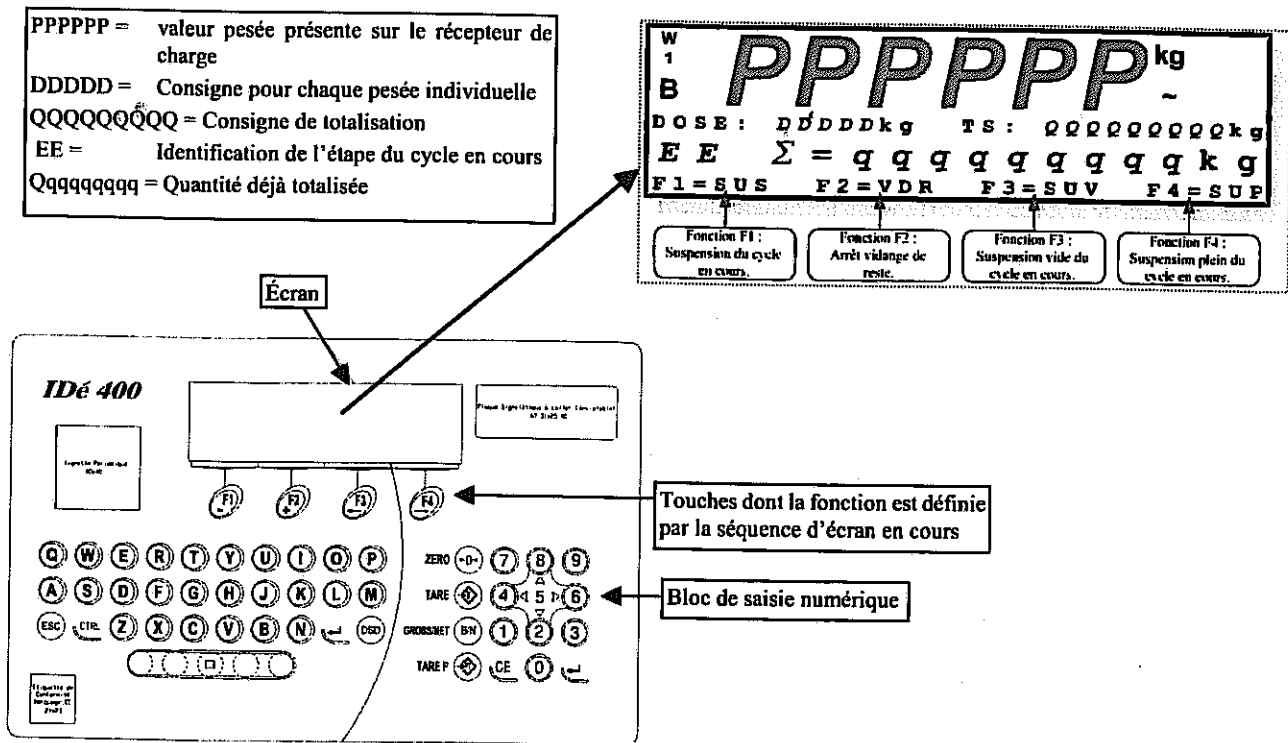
PPPPPP = valeur pesée présente sur le récepteur de charge
DDDDD = Consigne pour chaque pesée individuelle
QQQQQQQQ = Consigne de totalisation
EE = Identification de l'étape du cycle en cours
Qqqqqqqqq = Quantité déjà totalisée

W
1
B
PPPPPP kg
~
DOSE: DDDDDkg TS: QQQQQQQQQkg
E E $\Sigma$ = q q q q q q q q k g
F1=SUS F2=VDR F3=SUV F4=SUP

Fonction F1 : Suspension du cycle en cours.
Fonction F2 : Arrêt vidange de reste.
Fonction F3 : Suspension vide du cycle en cours.
Fonction F4 : Suspension plein du cycle en cours.

Écran

IDé 400

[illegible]

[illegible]

F1 F2 F3 F4

Touches dont la fonction est définie par la séquence d'écran en cours

Q W E R T Y U I O P
A S D F G H J K L M
ESC CTRL Z X C V B N CSD

ZERO 7 8 9
TARE 4 5 6
GROSS/NET B/N 1 2 3
TARE P CE 0

Bloc de saisie numérique

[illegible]